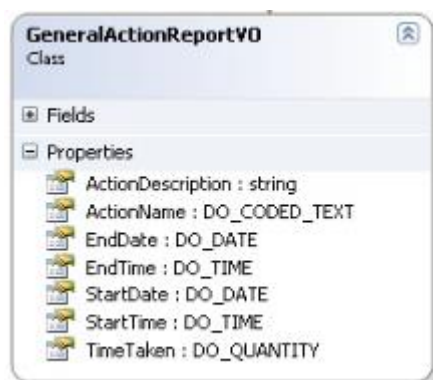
GeneralActionReportVO
Class

Fields

Properties
ActionDescription : string
ActionName : DO_CODED_TEXT
EndDate : DO_DATE
EndTime : DO_TIME
StartDate : DO_DATE
StartTime : DO_TIME
TimeTaken : DO_QUANTITY